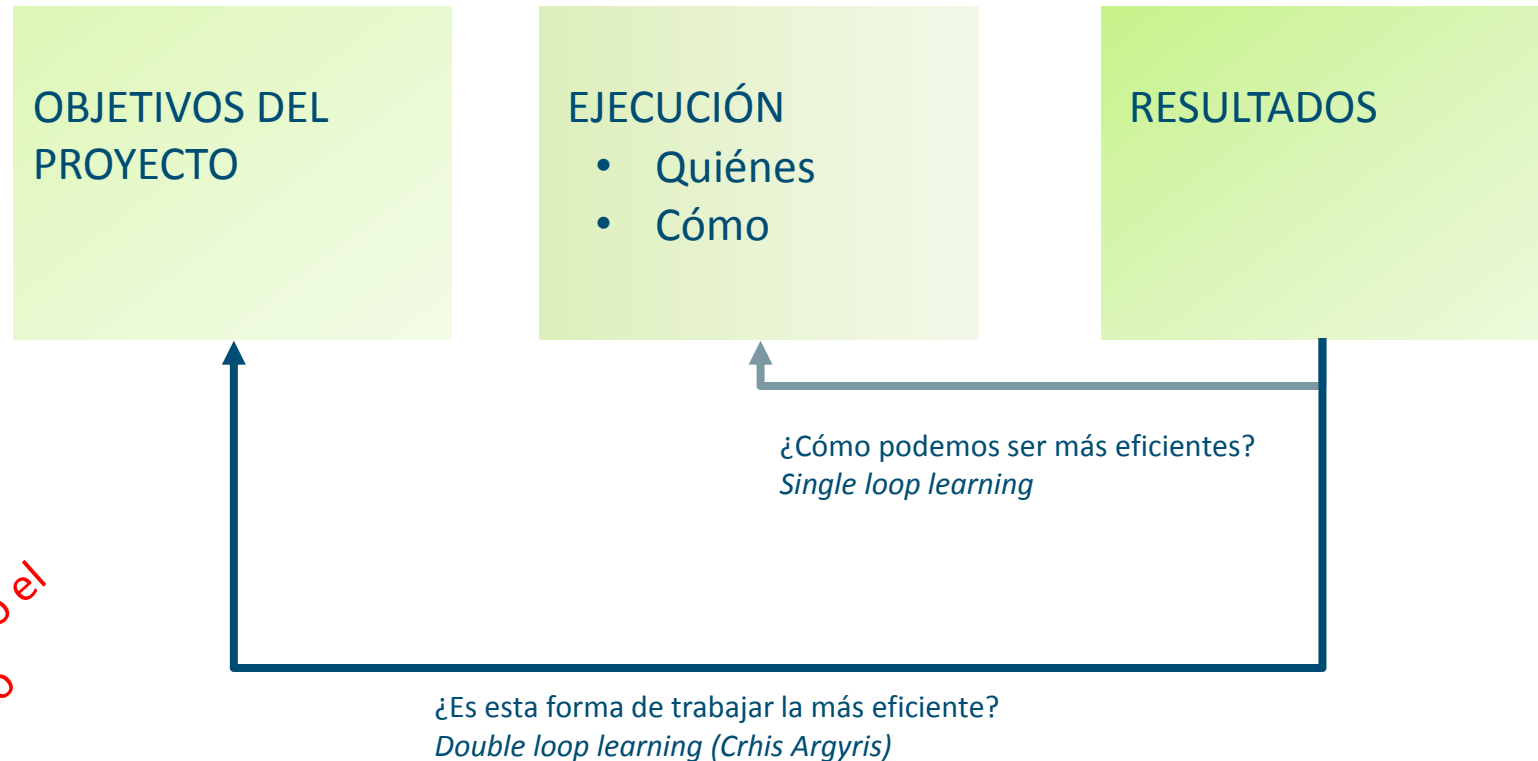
OBJETIVOS DEL PROYECTO

EJECUCIÓN
• Quiénes
• Cómo

RESULTADOS

¿Cómo podemos ser más eficientes?
*Single loop learning*

¿Es esta forma de trabajar la más eficiente?
*Double loop learning (Crhis Argyris)*

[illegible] el

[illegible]